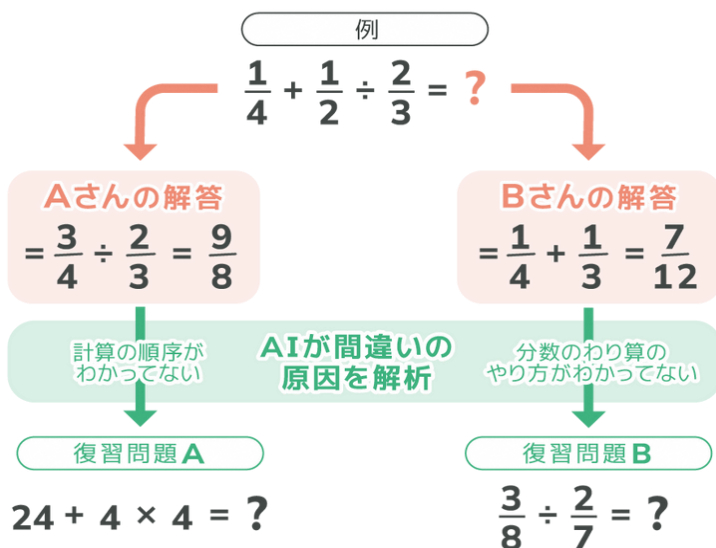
例

$\frac{1}{4}+\frac{1}{2}\div\frac{2}{3}=?$

Aさんの解答

$=\frac{3}{4}\div\frac{2}{3}=\frac{9}{8}$

Bさんの解答

$=\frac{1}{4}+\frac{1}{3}=\frac{7}{12}$

計算の順序がわかってない

AIが間違いの原因を解析

分数のわり算のやり方がわかってない

復習問題A

$24+4\times4=?$

復習問題B

$\frac{3}{8}\div\frac{2}{7}=?$